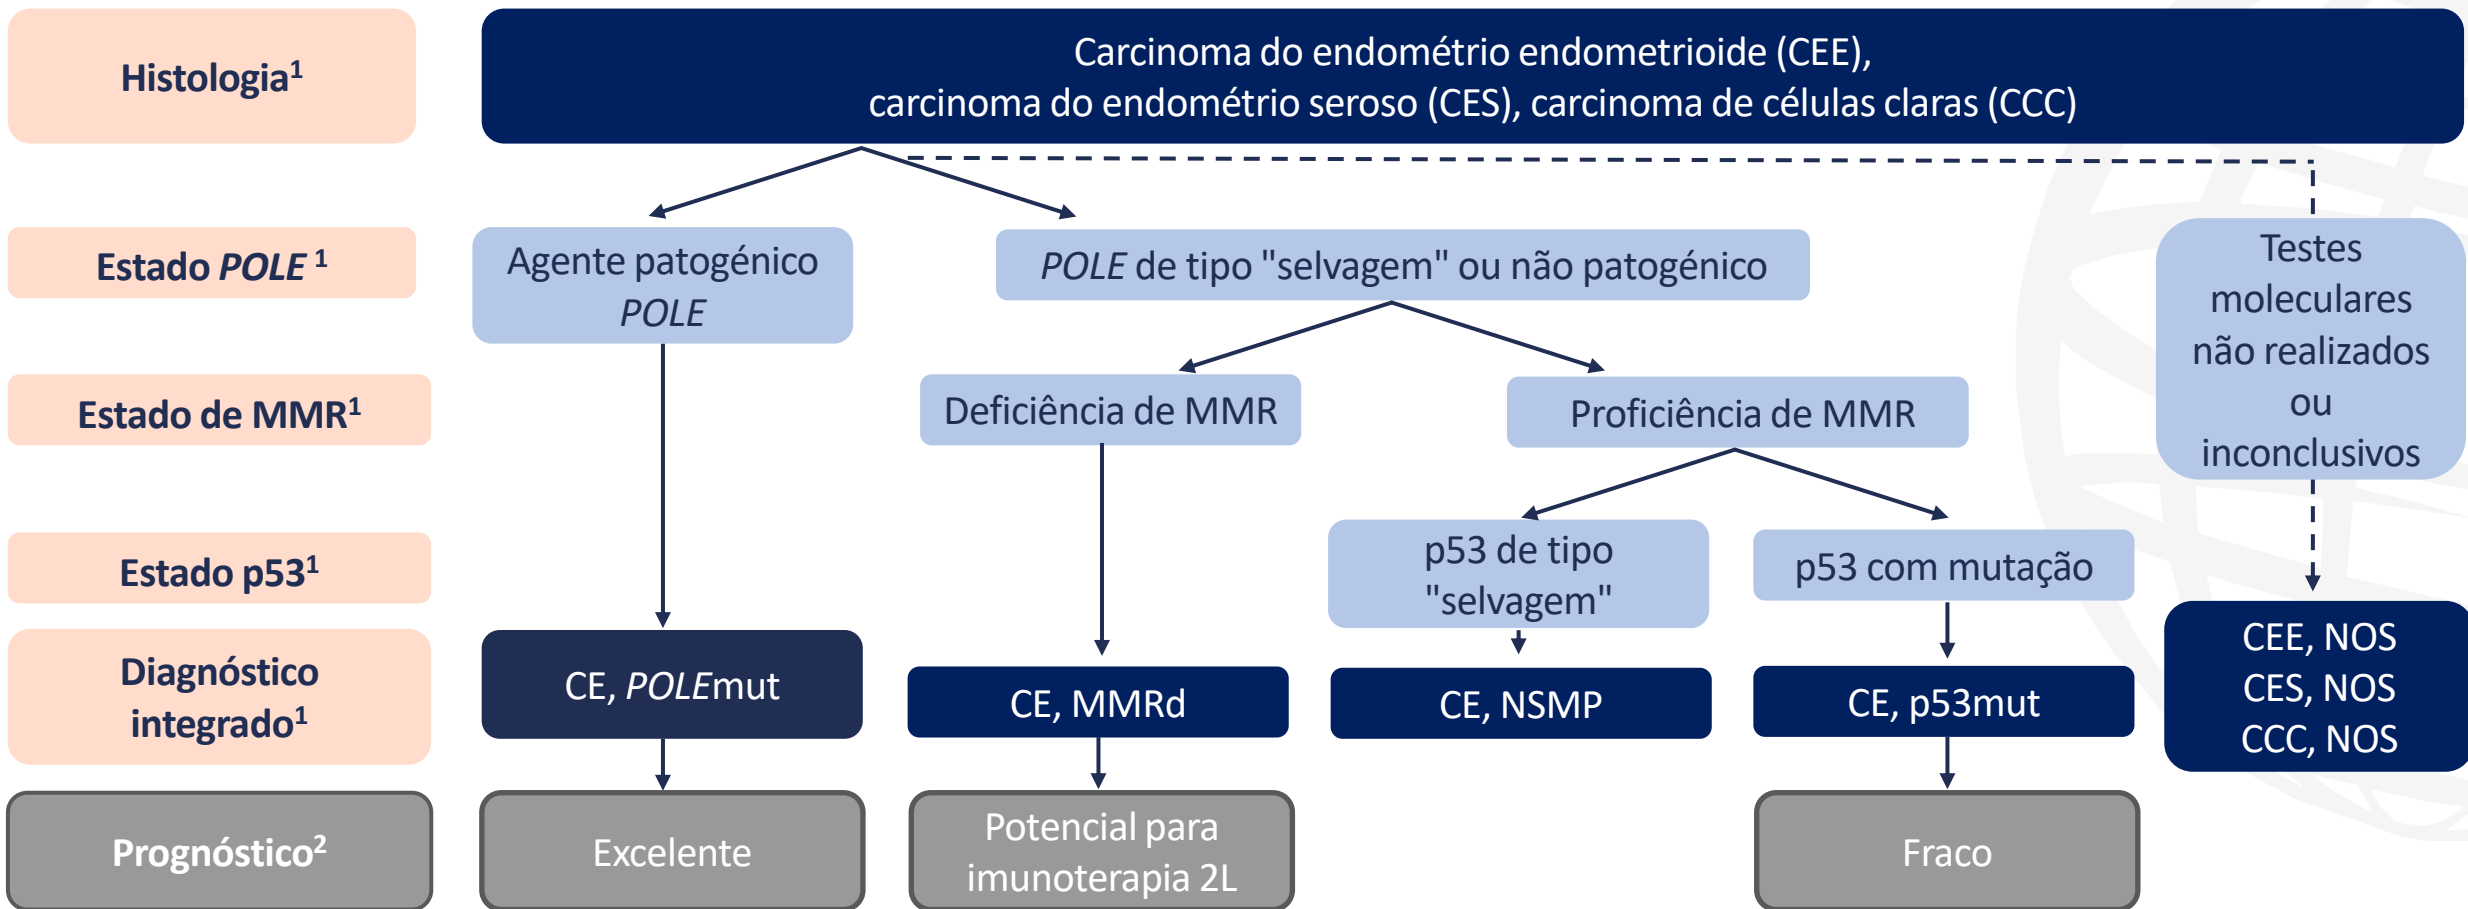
Histologia$^1$

Carcinoma do endométrio endometrioide (CEE), carcinoma do endométrio seroso (CES), carcinoma de células claras (CCC)

Estado *POLE* $^1$

Agente patogénico *POLE*

*POLE* de tipo "selvagem" ou não patogénico

Testes moleculares não realizados ou inconclusivos

Estado de MMR$^1$

Deficiência de MMR

Proficiência de MMR

Estado p53$^1$

p53 de tipo "selvagem"

p53 com mutação

Diagnóstico integrado$^1$

CE, *POLE*mut

CE, MMRd

CE, NSMP

CE, p53mut

CEE, NOS
CES, NOS
CCC, NOS

Prognóstico$^2$

Excelente

Potencial para imunoterapia 2L

Fraco